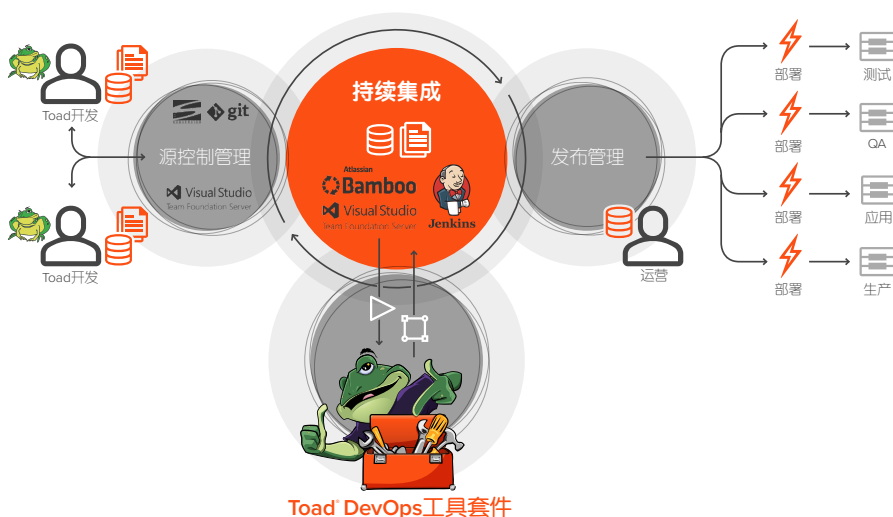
Toad开发

git

源控制管理

Visual Studio
Team Foundation Server

Toad开发

持续集成

Atlassian
Bamboo

Visual Studio
Team Foundation Server

Jenkins

发布管理

运营

部署

测试

部署

QA

部署

应用

部署

生产

Toad® DevOps工具套件